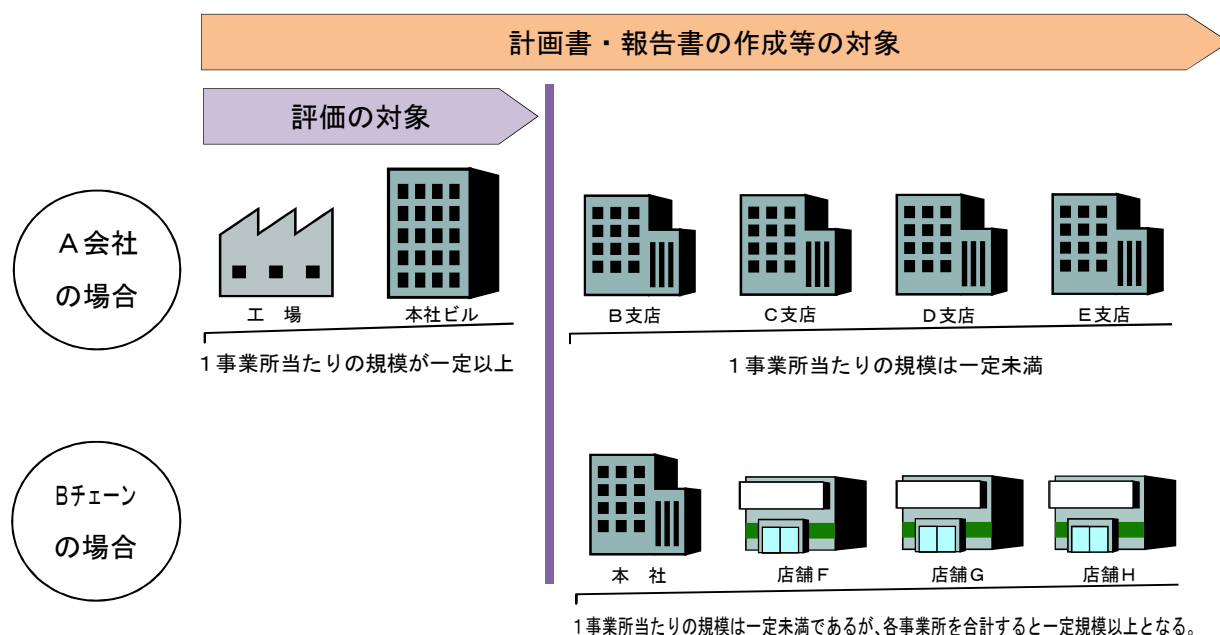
計画書・報告書の作成等の対象

評価の対象

Ａ会社
の場合

工　場

本社ビル

１事業所当たりの規模が一定以上

Ｂ支店

Ｃ支店

Ｄ支店

Ｅ支店

１事業所当たりの規模は一定未満

Bﾁｪｰﾝ
の場合

本　社

店舗Ｆ

店舗Ｇ

店舗Ｈ

1事業所当たりの規模は一定未満であるが､各事業所を合計すると一定規模以上となる｡